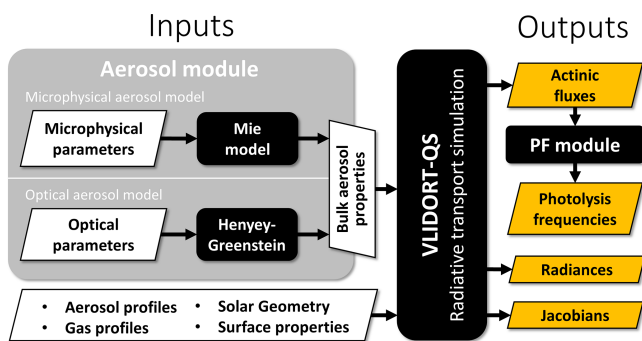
Inputs

Outputs

Aerosol module

Microphysical aerosol model

Microphysical parameters

Mie model

Optical aerosol model

Optical parameters

Henyey-Greenstein

Bulk aerosol properties

VLIDORT-QS
Radiative transport simulation

Actinic fluxes

PF module

Photolysis frequencies

Radiances

Jacobians

• Aerosol profiles
• Gas profiles
• Solar Geometry
• Surface properties